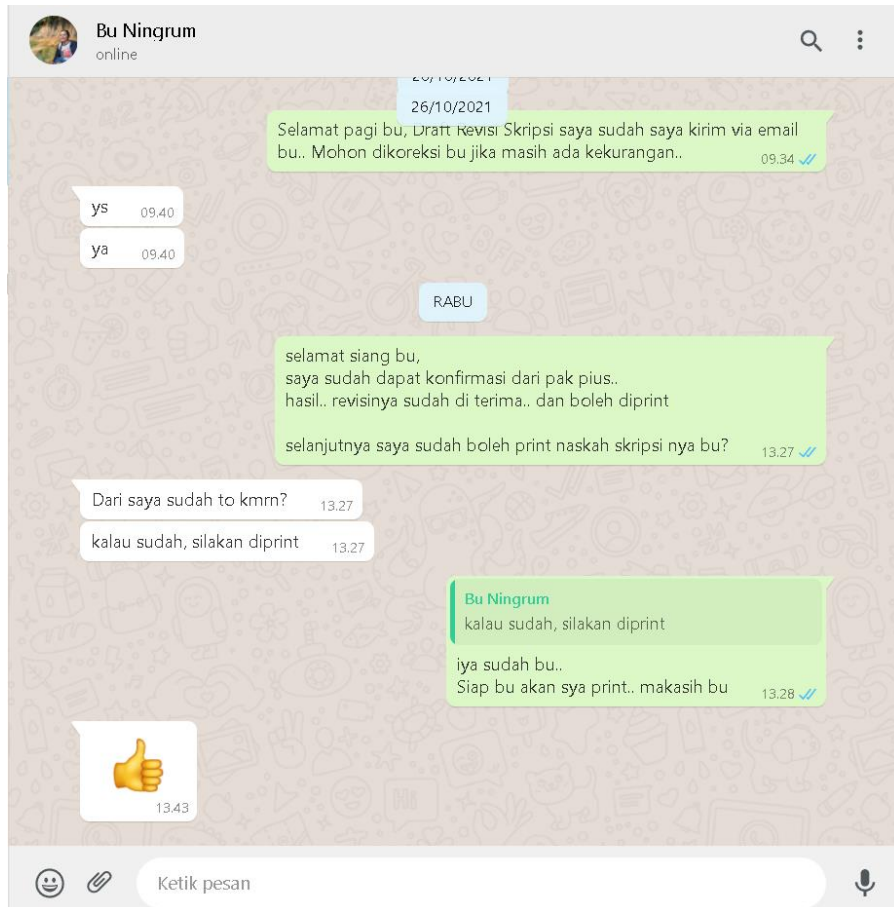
Bu Ningrum
online

26/10/2021

26/10/2021

Selamat pagi bu, Draft Revisi Skripsi saya sudah saya kirim via email bu.. Mohon dikoreksi bu jika masih ada kekurangan.. 09.34

ys 09.40

ya 09.40

RABU

selamat siang bu,
saya sudah dapat konfirmasi dari pak pius..
hasil.. revisinya sudah di terima.. dan boleh diprint

selanjutnya saya sudah boleh print naskah skripsi nya bu? 13.27

Dari saya sudah to kmrn? 13.27

kalau sudah, silakan diprint 13.27

Bu Ningrum
kalau sudah, silakan diprint

iya sudah bu..
Siap bu akan sya print.. makasih bu 13.28

👍 13.43

Ketik pesan